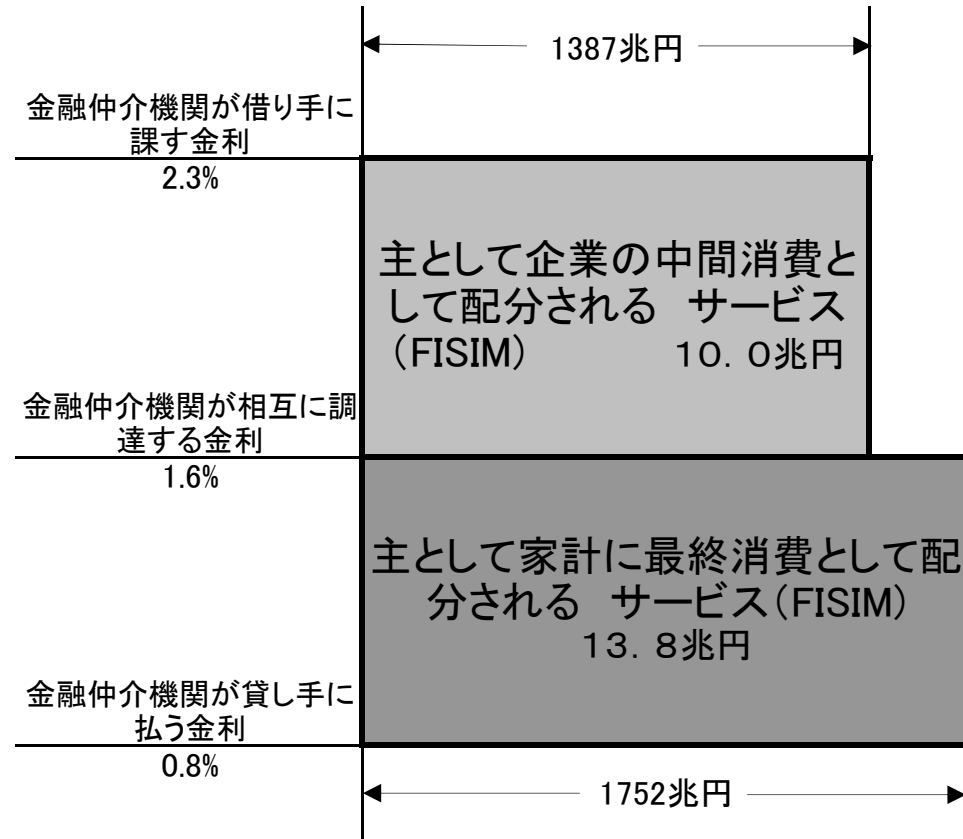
1387兆円

金融仲介機関が借り手に課す金利
2.3%

主として企業の中間消費として配分される サービス（FISIM） 10．0兆円

金融仲介機関が相互に調達する金利
1.6%

主として家計に最終消費として配分される サービス（FISIM） 13．8兆円

金融仲介機関が貸し手に払う金利
0.8%

1752兆円